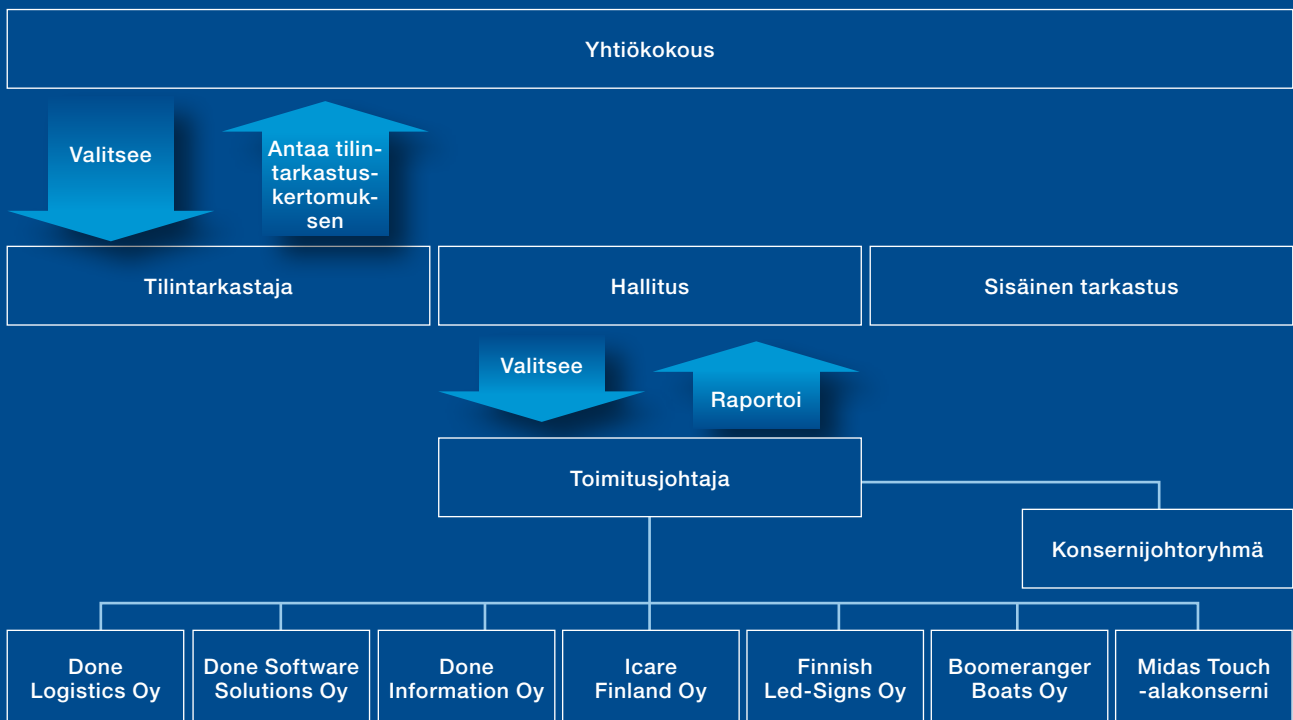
Yhtiökokous

Valitsee

Antaa tilintarkastuskertomuksen

Tilintarkastaja

Hallitus

Sisäinen tarkastus

Valitsee

Raportoi

Toimitusjohtaja

Konsernijohtoryhmä

Done Logistics Oy

Done Software Solutions Oy

Done Information Oy

Icare Finland Oy

Finnish Led-Signs Oy

Boomeranger Boats Oy

Midas Touch -alakonserni